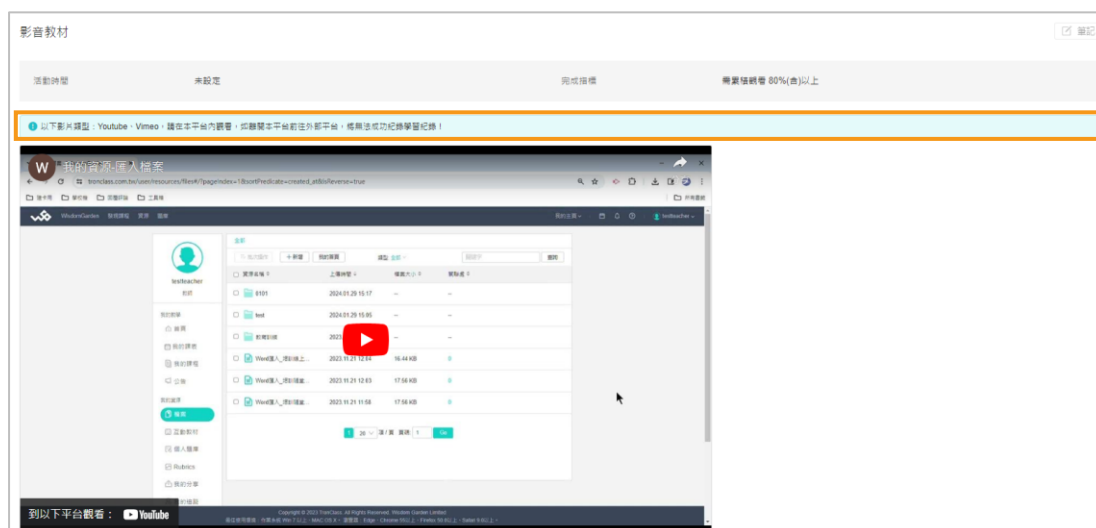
影音教材

筆記

活動時間 未設定 完成指標 需累積觀看 80%(含)以上

以下影片類型：Youtube、Vimeo，請在本平台內觀看，如離開本平台前往外部平台，將無法成功紀錄學習紀錄！

W 我的資源-匯入檔案

tronclass.com.tw/user/resources/files#/?pageIndex=1&sortPredicate=created_at&isReverse=true

WisdomGarden

testteacher

我的課程

首頁

我的課表

我的課程

公告

我的資源

檔案

互動教材

個人題庫

Rubrics

我的分享

全部

新增

我的資源

搜尋

資源名稱

上傳時間

檔案大小

0101 2024.01.29 15:17 --

test 2024.01.29 15:05 --

2023.11.21 12.64 16.44 KB

2023.11.21 12.63 17.56 KB

2023.11.21 11.58 17.56 KB

1 Go

Copyright © 2023 TronClass. All Rights Reserved. Wisdom Garden Limited

到以下平台觀看： YouTube